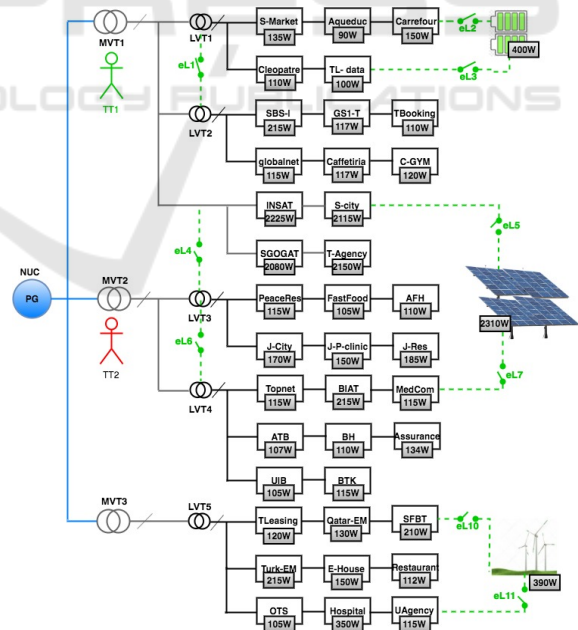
MVT1
TT1
LVT1
S-Market 135W
Aqueduc 90W
Carrefour 150W
eL2
400W
eL1
Cleopatre 110W
TL- data 100W
eL3
LVT2
SBS-I 215W
GS1-T 117W
TBooking 110W
globalnet 115W
Caffetiria 117W
C-GYM 120W
INSAT 2225W
S-city 2115W
eL5
eL4
SGOGAT 2080W
T-Agency 2150W
NUC
PG
MVT2
LVT3
PeaceRes 115W
FastFood 105W
AFH 110W
2310W
TT2
eL6
J-City 170W
J-P-clinic 150W
J-Res 185W
LVT4
Topnet 115W
BIAT 215W
MedCom 115W
eL7
ATB 107W
BH 110W
Assurance 134W
UIB 105W
BTK 115W
MVT3
LVT5
TLeasing 120W
Qatar-EM 130W
SFBT 210W
eL10
Turk-EM 215W
E-House 150W
Restaurant 112W
390W
eL11
OTS 105W
Hospital 350W
UAgency 115W